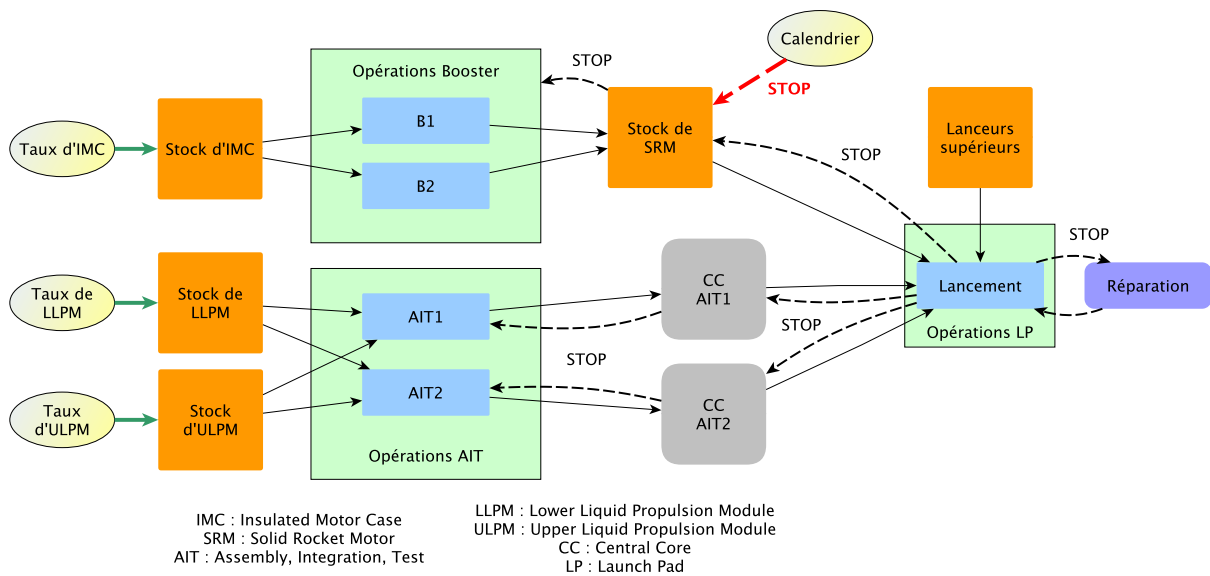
Calendrier

STOP

STOP

Opérations Booster

Taux d'IMC

Stock d'IMC

B1

B2

Stock de SRM

Lanceurs supérieurs

STOP

STOP

Taux de LLPM

Stock de LLPM

AIT1

AIT2

CC AIT1

Lancement

Réparation

Opérations LP

STOP

STOP

Taux d'ULPM

Stock d'ULPM

Opérations AIT

CC AIT2

IMC : Insulated Motor Case
SRM : Solid Rocket Motor
AIT : Assembly, Integration, Test

LLPM : Lower Liquid Propulsion Module
ULPM : Upper Liquid Propulsion Module
CC : Central Core
LP : Launch Pad